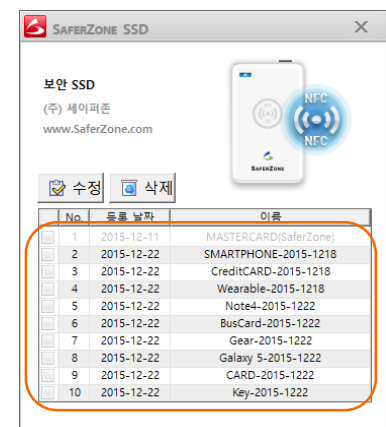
SaferZone SSD

보안 SSD
(주) 세이퍼존
www.SaferZone.com

NFC
NFC
SaferZone

수정 삭제

| | No. | 등록 날짜 | 이름 |
|---|---|---|---|
| | 1 | 2015-12-11 | MASTERCARD(SaferZone) |
| | 2 | 2015-12-22 | SMARTPHONE-2015-1218 |
| | 3 | 2015-12-22 | CreditCARD-2015-1218 |
| | 4 | 2015-12-22 | Wearable-2015-1218 |
| | 5 | 2015-12-22 | Note4-2015-1222 |
| | 6 | 2015-12-22 | BusCard-2015-1222 |
| | 7 | 2015-12-22 | Gear-2015-1222 |
| | 8 | 2015-12-22 | Galaxy 5-2015-1222 |
| | 9 | 2015-12-22 | CARD-2015-1222 |
| | 10 | 2015-12-22 | Key-2015-1222 |